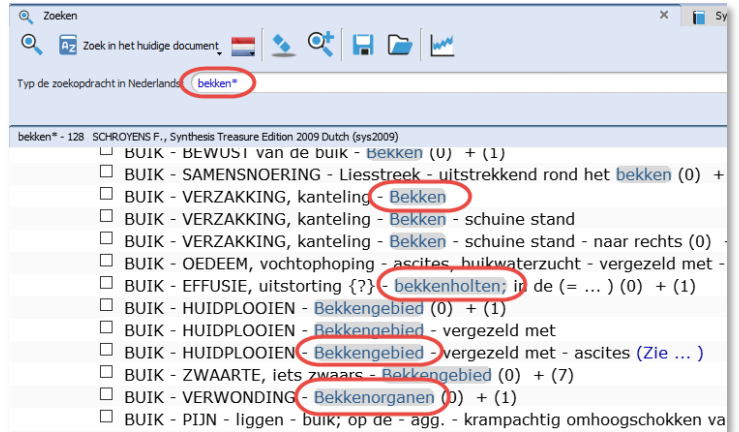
Zoeken

Zoek in het huidige document

Sy

Typ de zoekopdracht in Nederlands bekken*

bekken* - 128 SCHROYENS F., Synthesis Treasure Edition 2009 Dutch (sys2009)

BUIK - BEWUST van de buik - Bekken (0) + (1)
BUIK - SAMENSNOERING - Liesstreek - uitstrekkend rond het bekken (0) +
BUIK - VERZAKKING, kanteling - Bekken
BUIK - VERZAKKING, kanteling - Bekken - schuine stand
BUIK - VERZAKKING, kanteling - Bekken - schuine stand - naar rechts (0) +
BUIK - OEDEEM, vochtophoping - ascites, buikwaterzucht - vergezeld met -
BUIK - EFFUSIE, uitstorting {?} - bekkenholten; in de (= ... ) (0) + (1)
BUIK - HUIDPLOOIEN - Bekkengebied (0) + (1)
BUIK - HUIDPLOOIEN - Bekkengebied - vergezeld met
BUIK - HUIDPLOOIEN - Bekkengebied - vergezeld met - ascites (Zie ... )
BUIK - ZWAARTE, iets zwaars - Bekkengebied (0) + (7)
BUIK - VERWONDING - Bekkenorganen (0) + (1)
BUIK - PIJN - liggen - buik; op de - agg. - krampachtig omhoogschokken va